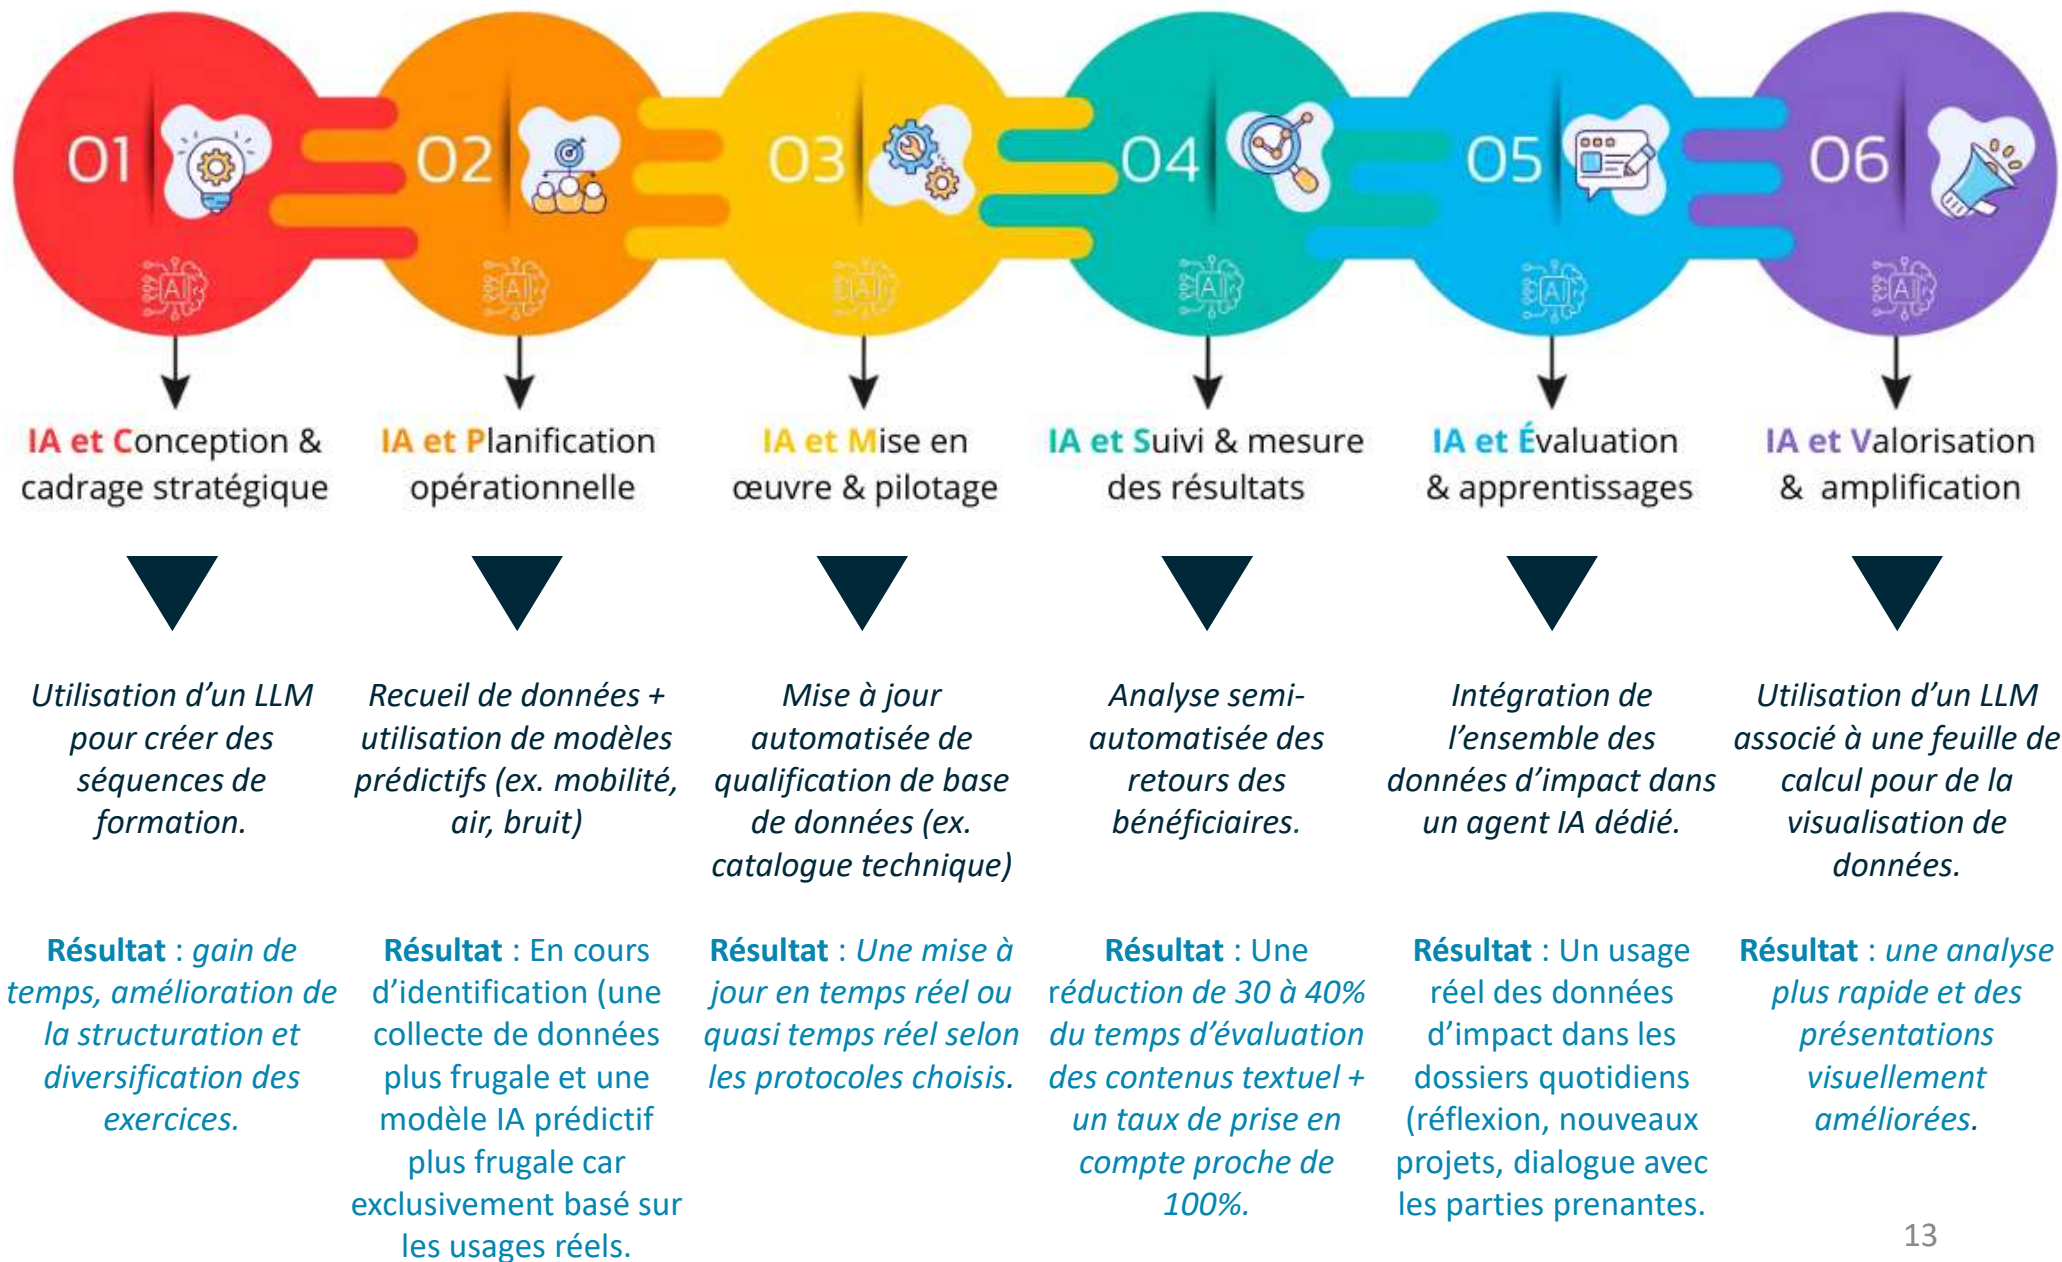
01

AI

IA et Conception & cadrage stratégique

Utilisation d'un LLM pour créer des séquences de formation.

Résultat : gain de temps, amélioration de la structuration et diversification des exercices.

02

AI

IA et Planification opérationnelle

Recueil de données + utilisation de modèles prédictifs (ex. mobilité, air, bruit)

Résultat : En cours d'identification (une collecte de données plus frugale et une modèle IA prédictif plus frugale car exclusivement basé sur les usages réels.

03

AI

IA et Mise en œuvre & pilotage

Mise à jour automatisée de qualification de base de données (ex. catalogue technique)

Résultat : Une mise à jour en temps réel ou quasi temps réel selon les protocoles choisis.

04

AI

IA et Suivi & mesure des résultats

Analyse semi-automatisée des retours des bénéficiaires.

Résultat : Une réduction de 30 à 40% du temps d'évaluation des contenus textuel + un taux de prise en compte proche de 100%.

05

AI

IA et Évaluation & apprentissages

Intégration de l'ensemble des données d'impact dans un agent IA dédié.

Résultat : Un usage réel des données d'impact dans les dossiers quotidiens (réflexion, nouveaux projets, dialogue avec les parties prenantes.

06

AI

IA et Valorisation & amplification

Utilisation d'un LLM associé à une feuille de calcul pour de la visualisation de données.

Résultat : une analyse plus rapide et des présentations visuellement améliorées.

13